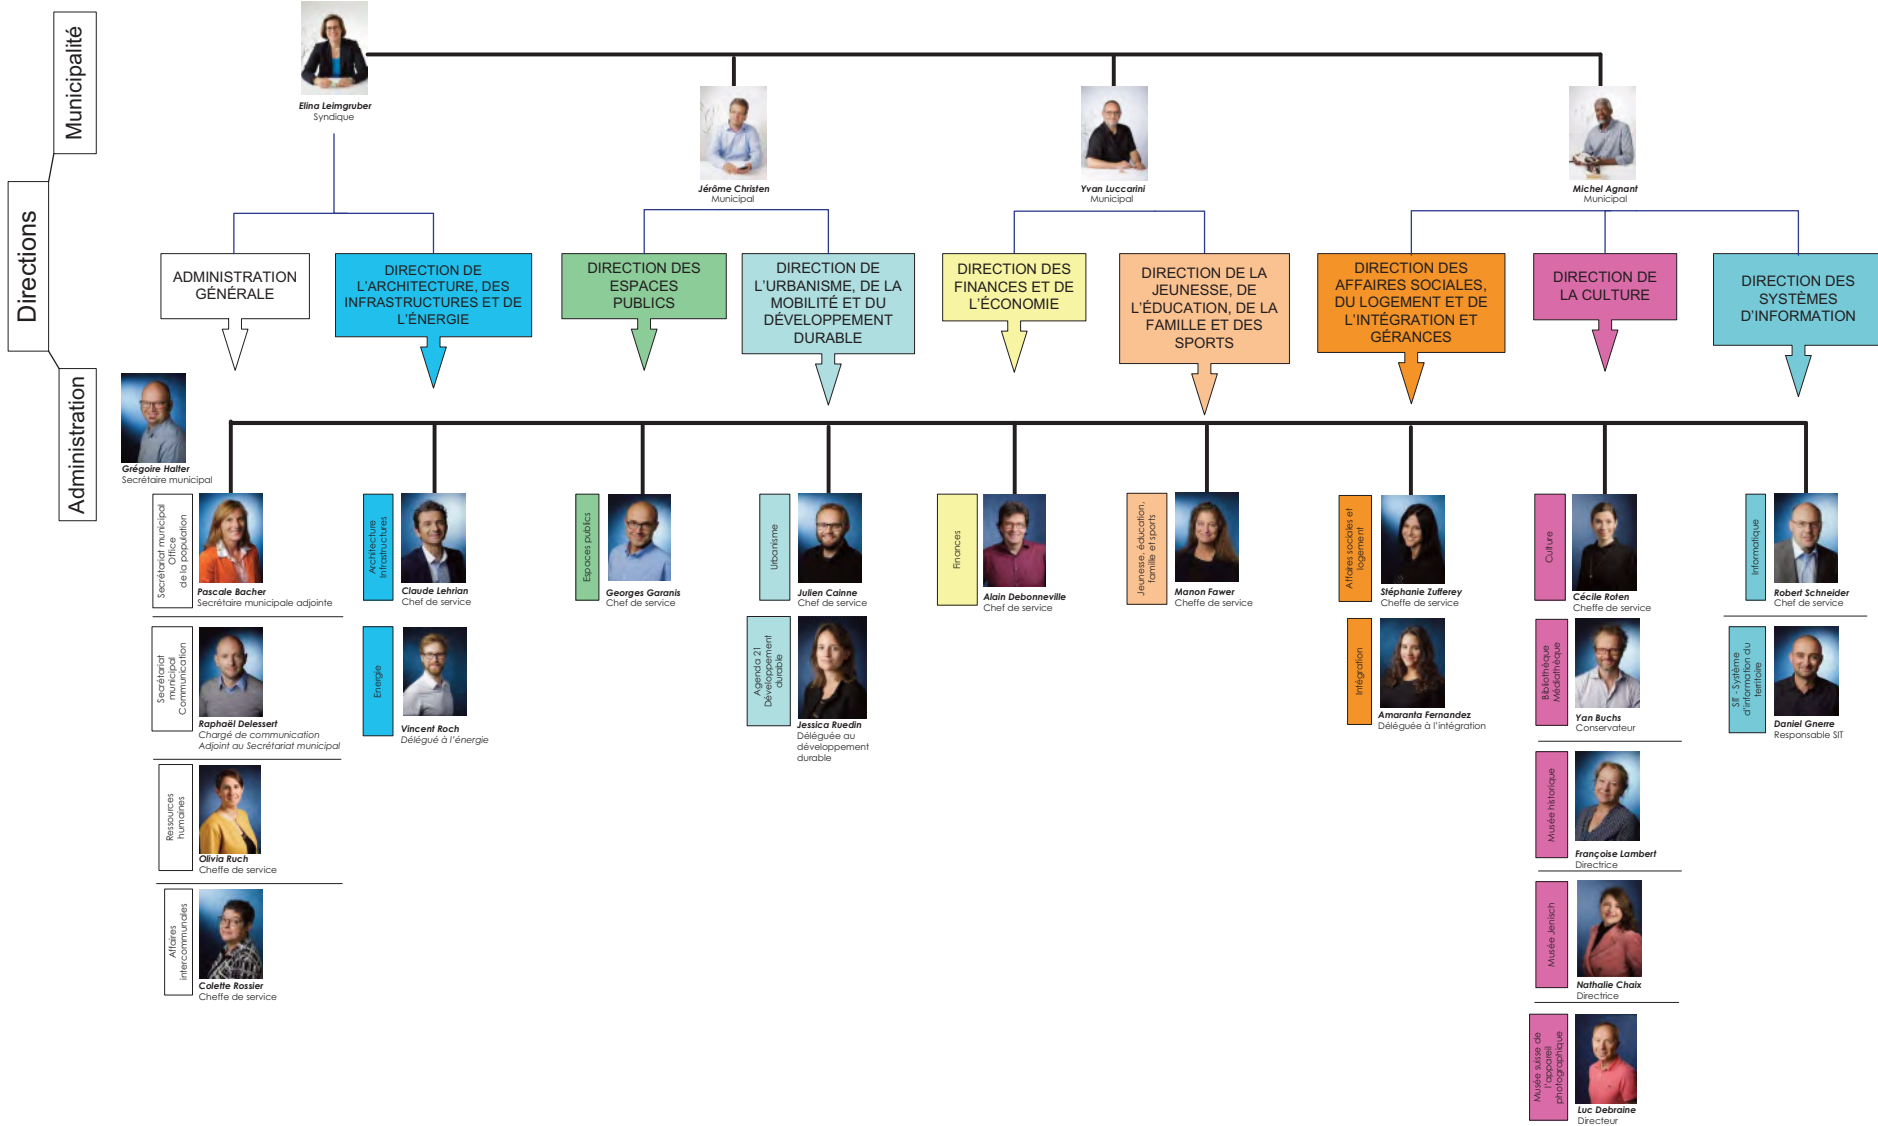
Municipalité

Directions

Administration

Elina Leimgruber
Syndique

Jérôme Christen
Municipal

Yvan Luccarini
Municipal

Michel Agnant
Municipal

ADMINISTRATION GÉNÉRALE

DIRECTION DE L'ARCHITECTURE, DES INFRASTRUCTURES ET DE L'ÉNERGIE

DIRECTION DES ESPACES PUBLICS

DIRECTION DE L'URBANISME, DE LA MOBILITÉ ET DU DÉVELOPPEMENT DURABLE

DIRECTION DES FINANCES ET DE L'ÉCONOMIE

DIRECTION DE LA JEUNESSE, DE L'ÉDUCATION, DE LA FAMILLE ET DES SPORTS

DIRECTION DES AFFAIRES SOCIALES, DU LOGEMENT ET DE L'INTÉGRATION ET GÉRANCES

DIRECTION DE LA CULTURE

DIRECTION DES SYSTÈMES D'INFORMATION

Grégoire Halter
Secrétaire municipal

Secrétariat municipal Office de la population
Pascale Bacher
Secrétaire municipale adjointe

Secrétariat municipal Communication
Raphaël Delessert
Chargé de communication
Adjoint au Secrétariat municipal

Ressources humaines
Olivia Ruch
Cheffe de service

Affaires intercommunales
Colette Rossier
Cheffe de service

Architecture Infrastructures
Claude Lehrian
Chef de service

Energie
Vincent Roch
Délégué à l'énergie

Espaces publics
Georges Garanis
Chef de service

Urbanisme
Julien Cainne
Chef de service

Agenda 21 Développement durable
Jessica Ruedin
Déléguée au développement durable

Finances
Alain Debonneville
Chef de service

Jeunesse, éducation, famille et sports
Manon Fawer
Cheffe de service

Affaires sociales et logement
Stéphanie Zufferey
Cheffe de service

Intégration
Amaranta Fernandez
Déléguée à l'intégration

Culture
Cécile Roten
Cheffe de service

Bibliothèque Médiathèque
Yan Buchs
Conservateur

Musée historique
Françoise Lambert
Directrice

Musée Jenisch
Nathalie Chaix
Directrice

Musée suisse de l'appareil photographique
Luc Debraine
Directeur

Informatique
Robert Schneider
Chef de service

SIT - Système d'information du territoire
Daniel Gnerre
Responsable SIT